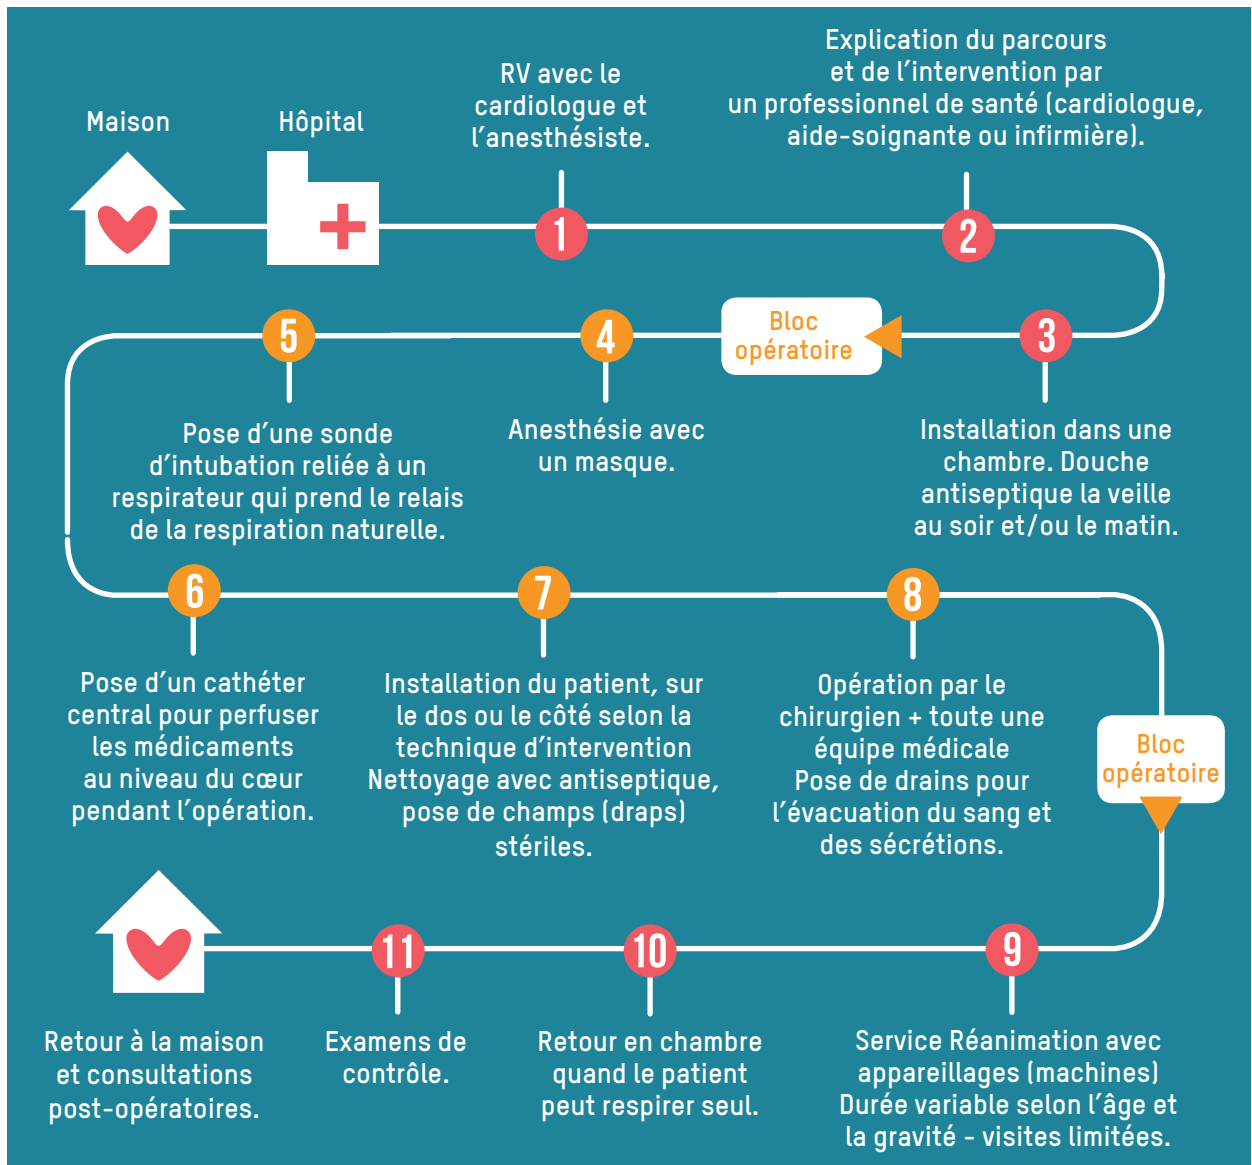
Maison

Hôpital

RV avec le cardiologue et l'anesthésiste.

1

Explication du parcours et de l'intervention par un professionnel de santé (cardiologue, aide-soignante ou infirmière).

2

Bloc opératoire

3

Installation dans une chambre. Douche antiseptique la veille au soir et/ou le matin.

4

Anesthésie avec un masque.

5

Pose d'une sonde d'intubation reliée à un respirateur qui prend le relais de la respiration naturelle.

6

Pose d'un cathéter central pour perfuser les médicaments au niveau du cœur pendant l'opération.

7

Installation du patient, sur le dos ou le côté selon la technique d'intervention Nettoyage avec antiseptique, pose de champs (draps) stériles.

8

Opération par le chirurgien + toute une équipe médicale Pose de drains pour l'évacuation du sang et des sécrétions.

Bloc opératoire

9

Service Réanimation avec appareillages (machines) Durée variable selon l'âge et la gravité - visites limitées.

10

Retour en chambre quand le patient peut respirer seul.

11

Examens de contrôle.

Retour à la maison et consultations post-opératoires.